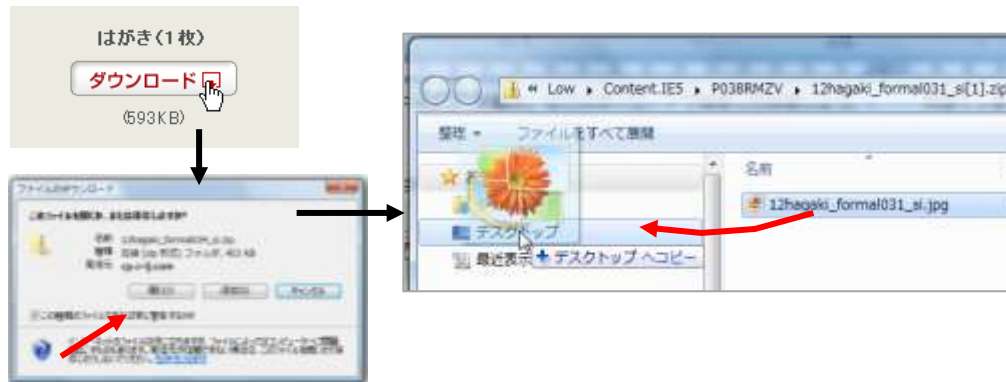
はがき（1枚）

ダウンロード

(593KB)

ファイルのダウンロード

このファイルを開くか、または保存しますか?

名前: 12hagaki_formal031_si.zip

種類: 圧縮 (zip 形式) フォルダ, 493 KB

発信元: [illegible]

開く(O)

保存(S)

キャンセル

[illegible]

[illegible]

« Low ▸ Content.IE5 ▸ P038RMZV ▸ 12hagaki_formal031_si[1].zip

整理 ▾

ファイルをすべて展開

名前

12hagaki_formal031_si.jpg

デスクトップ

最近表示

+ デスクトップ へコピー